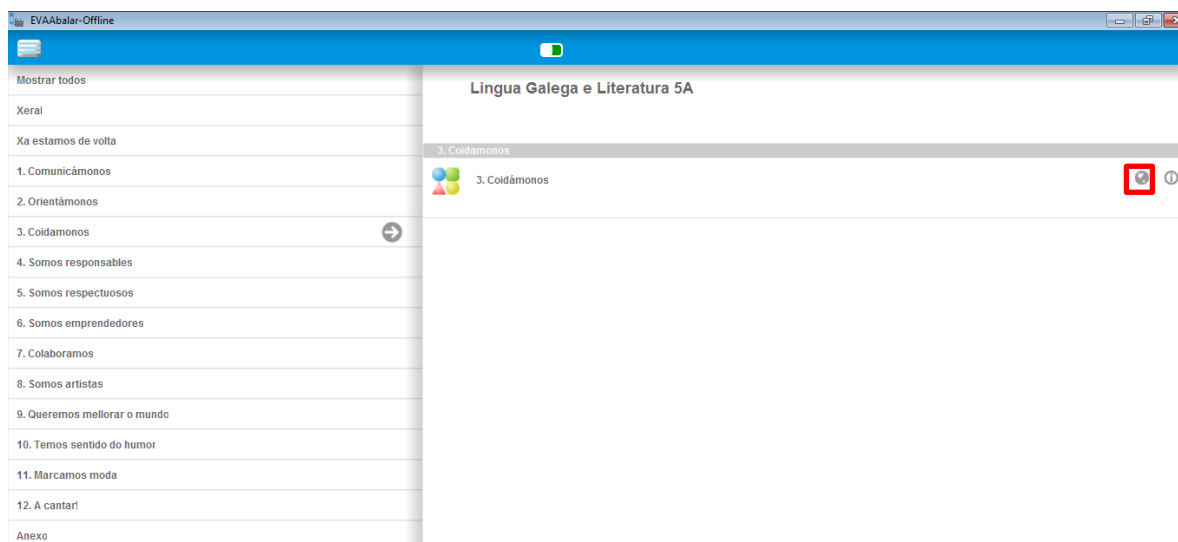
EVAAbalar-Offline

Mostrar todos
Xeral
Xa estamos de volta
1. Comunicámonos
2. Orientámonos
3. Coidamonos
4. Somos responsables
5. Somos respectuosos
6. Somos emprendedores
7. Colaboramos
8. Somos artistas
9. Queremos mellorar o mundo
10. Temos sentido do humor
11. Marcamos moda
12. A cantar!
Anexo

Lingua Galega e Literatura 5A

3. Coidamonos

3. Coidámonos